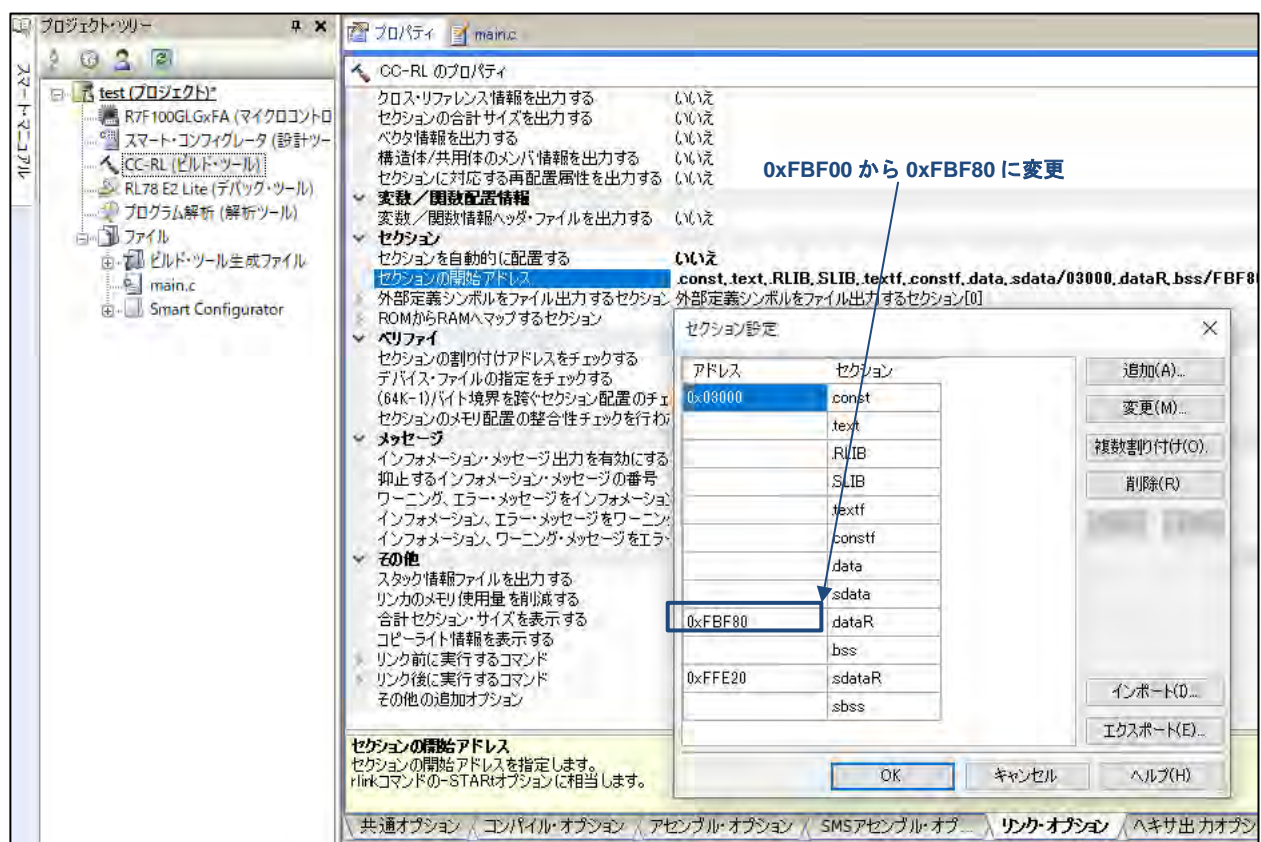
プロジェクト・ツリー
スマート・マニュアル
test (プロジェクト)*
R7F100GLGxFA (マイクロコントロ
スマート・コンフィグレータ (設計ツー
CC-RL (ビルド・ツール)
RL78 E2 Lite (デバッグ・ツール)
プログラム解析 (解析ツール)
ファイル
ビルド・ツール生成ファイル
main.c
Smart Configurator

プロパティ
main.c
CC-RL のプロパティ
クロス・リファレンス情報を出力する いいえ
セクションの合計サイズを出力する いいえ
ベクタ情報を出力する いいえ
構造体/共用体のメンバ情報を出力する いいえ
セクションに対応する再配置属性を出力する いいえ
変数/関数配置情報
変数/関数情報ヘッダ・ファイルを出力する いいえ
セクション
セクションを自動的に配置する いいえ
セクションの開始アドレス .const,.text,.RLIB,.SLIB,.textf,.constf,.data,.sdata/03000,.dataR,.bss/FBF8
外部定義シンボルをファイル出力するセクション 外部定義シンボルをファイル出力するセクション[0]
ROMからRAMへマップするセクション
ベリファイ
セクションの割り付けアドレスをチェックする
デバイス・ファイルの指定をチェックする
(64K-1)バイト境界を跨ぐセクション配置のチェ
セクションのメモリ配置の整合性チェックを行わ
メッセージ
インフォメーション・メッセージ出力を有効にする
抑止するインフォメーション・メッセージの番号
ワーニング、エラー・メッセージをインフォメーシ
インフォメーション、エラー・メッセージをワーニン
インフォメーション、ワーニング・メッセージをエラ
その他
スタック情報ファイルを出力する
リンカのメモリ使用量を削減する
合計セクション・サイズを表示する
コピーライト情報を表示する
リンク前に実行するコマンド
リンク後に実行するコマンド
その他の追加オプション
セクションの開始アドレス
セクションの開始アドレスを指定します。
rlinkコマンドの-STARTオプションに相当します。

0xFBF00 から 0xFBF80 に変更

セクション設定

| アドレス | セクション |
|---|---|
| 0x03000 | .const |
| | .text |
| | .RLIB |
| | .SLIB |
| | .textf |
| | .constf |
| | .data |
| | .sdata |
| 0xFBF80 | .dataR |
| | .bss |
| 0xFFE20 | .sdataR |
| | .sbss |

追加(A)...
変更(M)...
複数割り付け(O)...
削除(R)
インポート(I)...
エクスポート(E)...
OK
キャンセル
ヘルプ(H)

共通オプション
コンパイル・オプション
アセンブル・オプション
SMSアセンブル・オプ...
リンク・オプション
ヘキサ出力オプシ